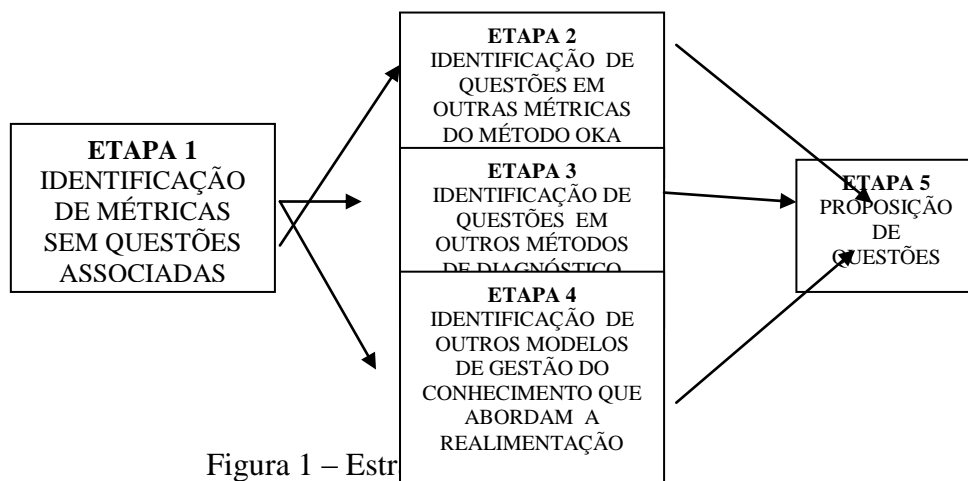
ETAPA 1
IDENTIFICAÇÃO DE MÉTRICAS SEM QUESTÕES ASSOCIADAS

ETAPA 2
IDENTIFICAÇÃO DE QUESTÕES EM OUTRAS MÉTRICAS DO MÉTODO OKA

ETAPA 3
IDENTIFICAÇÃO DE QUESTÕES EM OUTROS MÉTODOS DE DIAGNÓSTICO

ETAPA 4
IDENTIFICAÇÃO DE OUTROS MODELOS DE GESTÃO DO CONHECIMENTO QUE ABORDAM A REALIMENTAÇÃO

ETAPA 5
PROPOSIÇÃO DE QUESTÕES

Figura 1 – Estr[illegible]